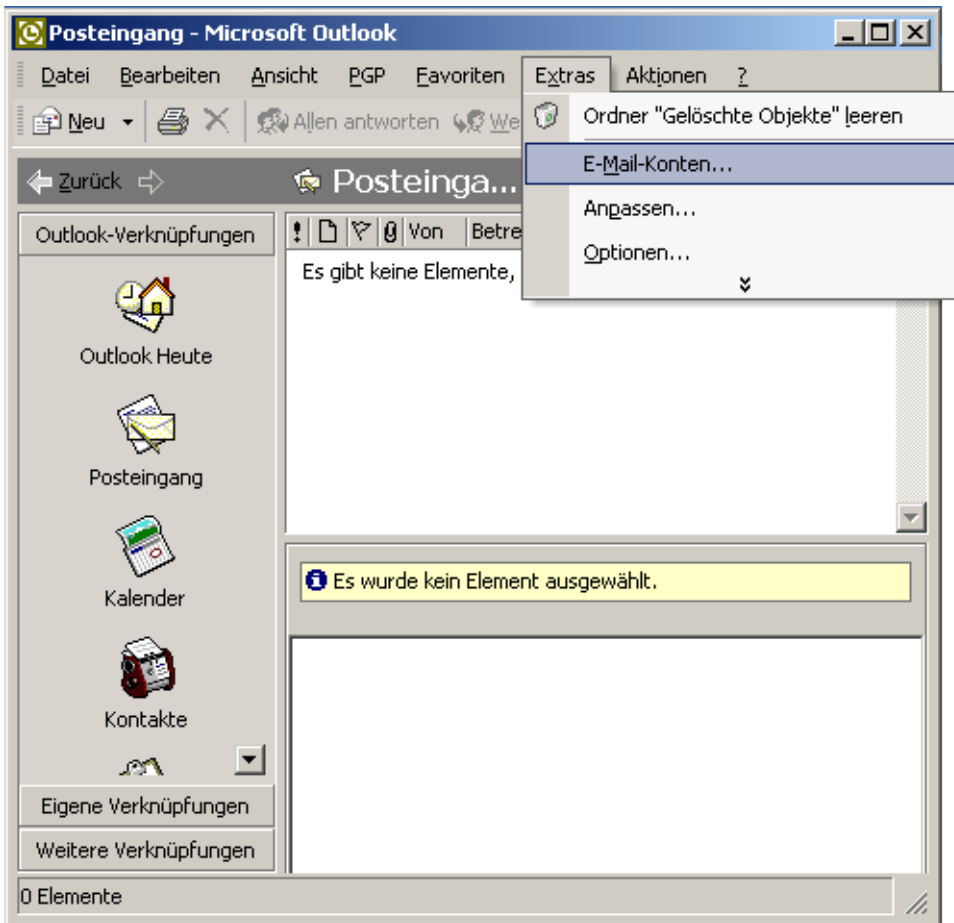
Posteingang - Microsoft Outlook

Datei Bearbeiten Ansicht PGP Favoriten Extras Aktionen ?

Neu Allen antworten We

Ordner "Gelöschte Objekte" leeren
E-Mail-Konten...
Anpassen...
Optionen...

Zurück

Posteinga...

Outlook-Verknüpfungen

! Von Betre

Es gibt keine Elemente,

Outlook Heute

Posteingang

Kalender

Kontakte

Es wurde kein Element ausgewählt.

Eigene Verknüpfungen

Weitere Verknüpfungen

0 Elemente